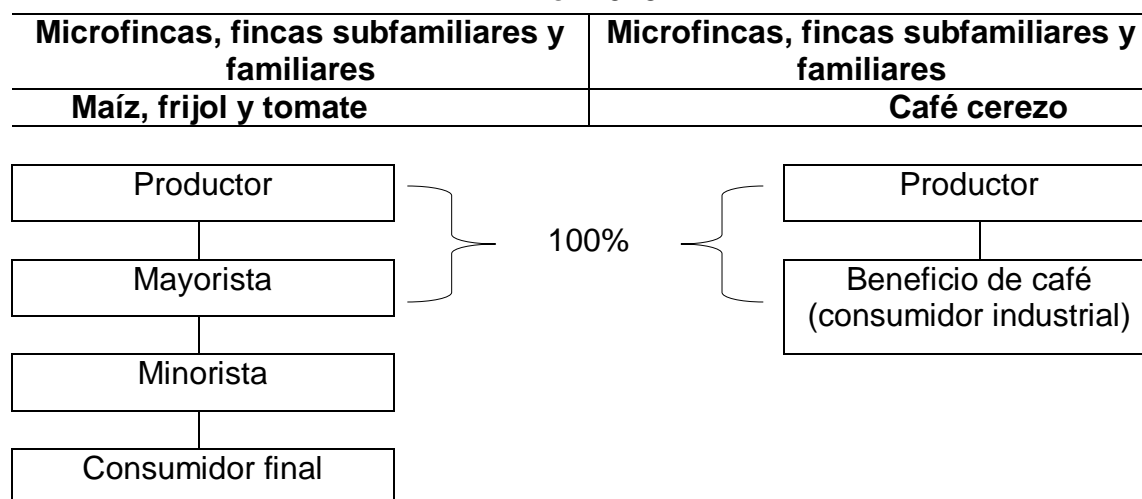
| Microfincas, fincas subfamiliares y familiares | Microfincas, fincas subfamiliares y familiares |
|---|---|
| Maíz, frijol y tomate | Café cerezo |

Productor

Mayorista

Minorista

Consumidor final

100%

Productor

Beneficio de café (consumidor industrial)